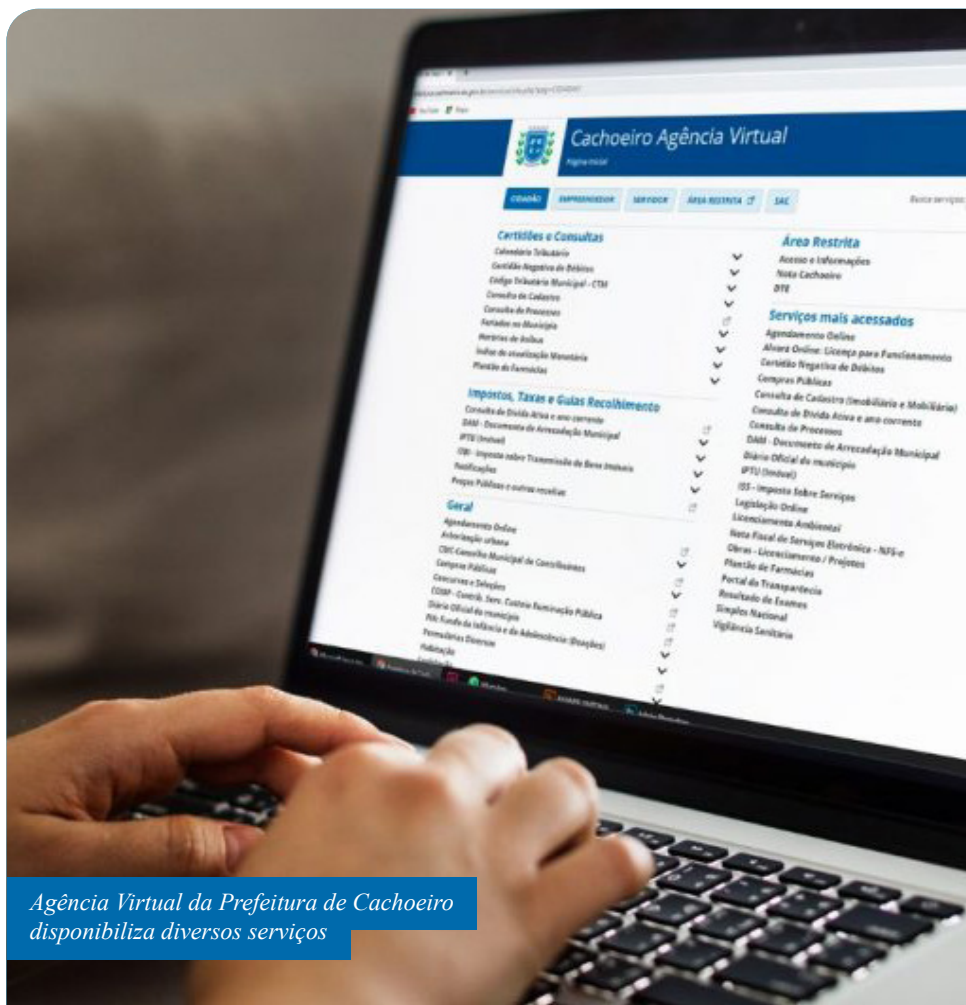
Cachoeiro Agência Virtual

Página inicial

CIDADÃO | EMPREENDEDOR | SERVIDOR | ÁREA RESTRITA | SAC

Busca serviços

Certidões e Consultas

Calendário Tributário

Certidão Negativa de Débitos

Código Tributário Municipal - CTM

Consulta de Cadastro

Consulta de Processos

Feriados no Município

Horários de Ônibus

Índice de atualização Monetária

Plantão de Farmácias

Impostos, Taxas e Guias Recolhimento

Consulta de Dívida Ativa e ano corrente

DAM - Documento de Arrecadação Municipal

IPTU (Imóvel)

ITBI - Imposto sobre Transmissão de Bens Imóveis

Notificações

Preços Públicos e outras receitas

Geral

Agendamento Online

Arborização urbana

CMC-Conselho Municipal de Contribuintes

Compras Públicas

Concursos e Seleções

COSIP - Contrib. Serv. Custeio Iluminação Pública

Diário Oficial do município

FIA-Fundo da Infância e da Adolescência (Doações)

Formulários Diversos

Habitação

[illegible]

Área Restrita

Acesso a Informações

Nota Cachoeiro

DTE

Serviços mais acessados

Agendamento Online

Alvará Online: Licença para Funcionamento

Certidão Negativa de Débitos

Compras Públicas

Consulta de Cadastro (Imobiliário e Mobiliário)

Consulta de Dívida Ativa e ano corrente

Consulta de Processos

DAM - Documento de Arrecadação Municipal

Diário Oficial do município

IPTU (Imóvel)

ISS - Imposto Sobre Serviços

Legislação Online

Licenciamento Ambiental

Nota Fiscal de Serviços Eletrônica - NFS-e

Obras - Licenciamento / Projetos

Plantão de Farmácias

Portal da Transparência

Resultado de Exames

Simples Nacional

Vigilância Sanitária

Agência Virtual da Prefeitura de Cachoeiro disponibiliza diversos serviços